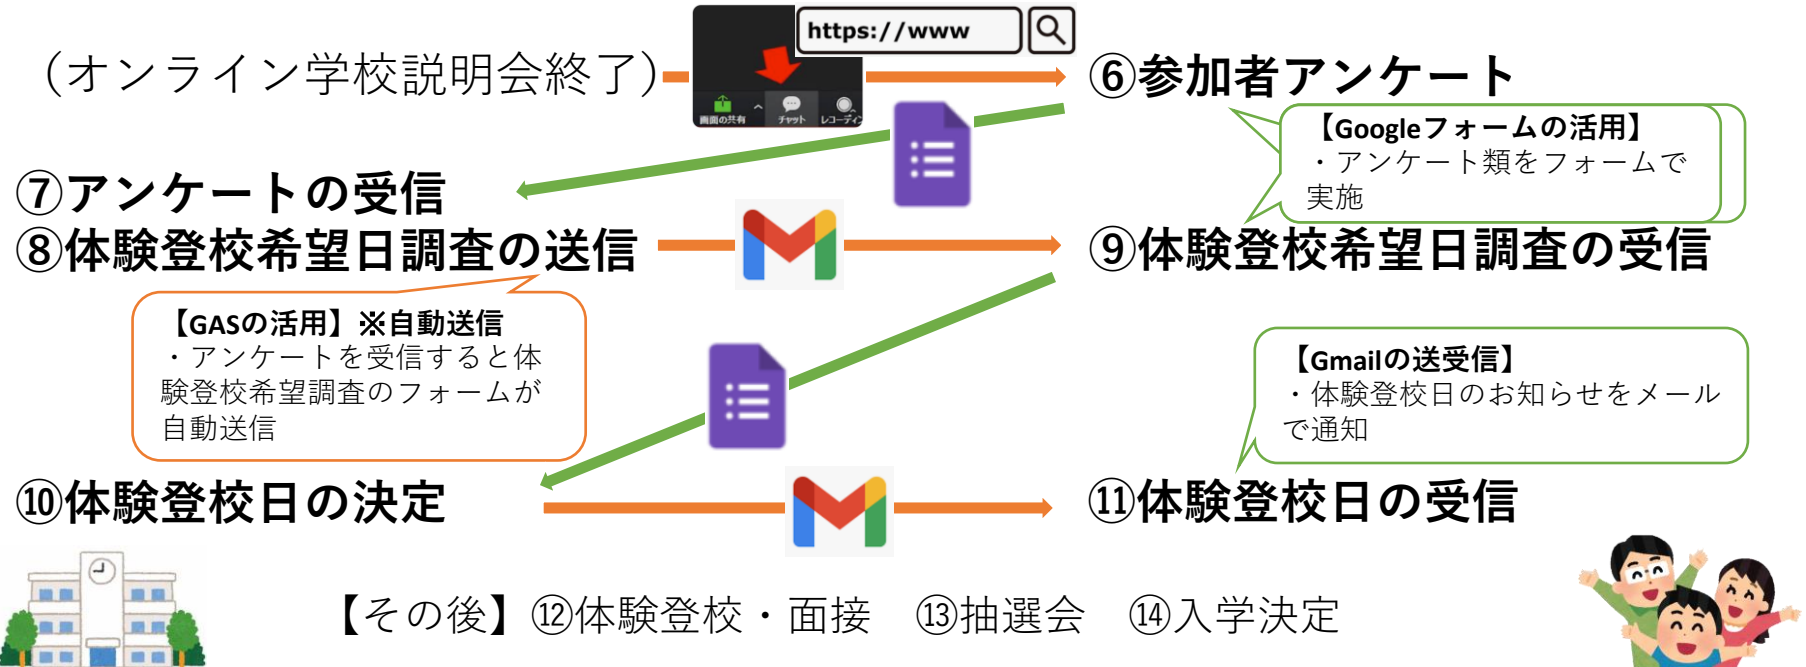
（オンライン学校説明会終了）

https://www

画面の共有　チャット　レコーディ

⑥参加者アンケート

【Googleフォームの活用】
・アンケート類をフォームで実施

⑦アンケートの受信

⑧体験登校希望日調査の送信

⑨体験登校希望日調査の受信

【GASの活用】※自動送信
・アンケートを受信すると体験登校希望調査のフォームが自動送信

【Gmailの送受信】
・体験登校日のお知らせをメールで通知

⑩体験登校日の決定

⑪体験登校日の受信

【その後】⑫体験登校・面接　⑬抽選会　⑭入学決定